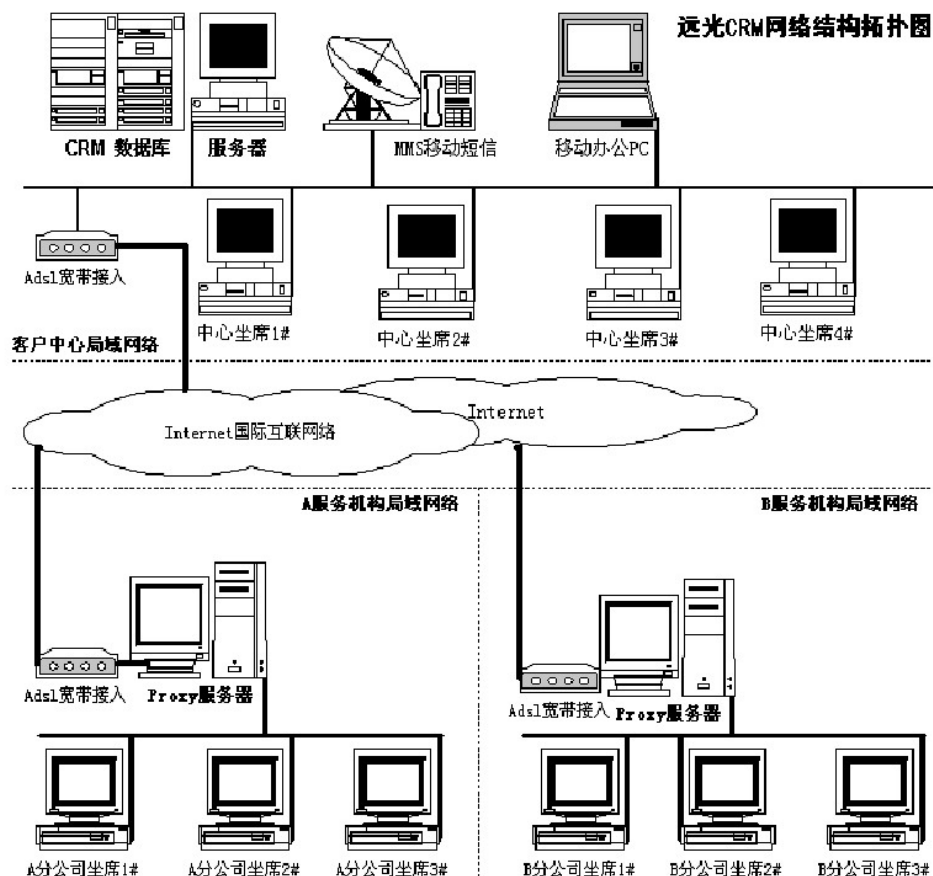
远光CRM网络结构拓扑图

CRM 数据库

服务器

MMS移动短信

移动办公PC

Adsl宽带接入

中心坐席1#

中心坐席2#

中心坐席3#

中心坐席4#

客户中心局域网络

Internet

Internet国际互联网络

A服务机构局域网络

B服务机构局域网络

Adsl宽带接入

Proxy服务器

Adsl宽带接入

Proxy服务器

A分公司坐席1#

A分公司坐席2#

A分公司坐席3#

B分公司坐席1#

B分公司坐席2#

B分公司坐席3#